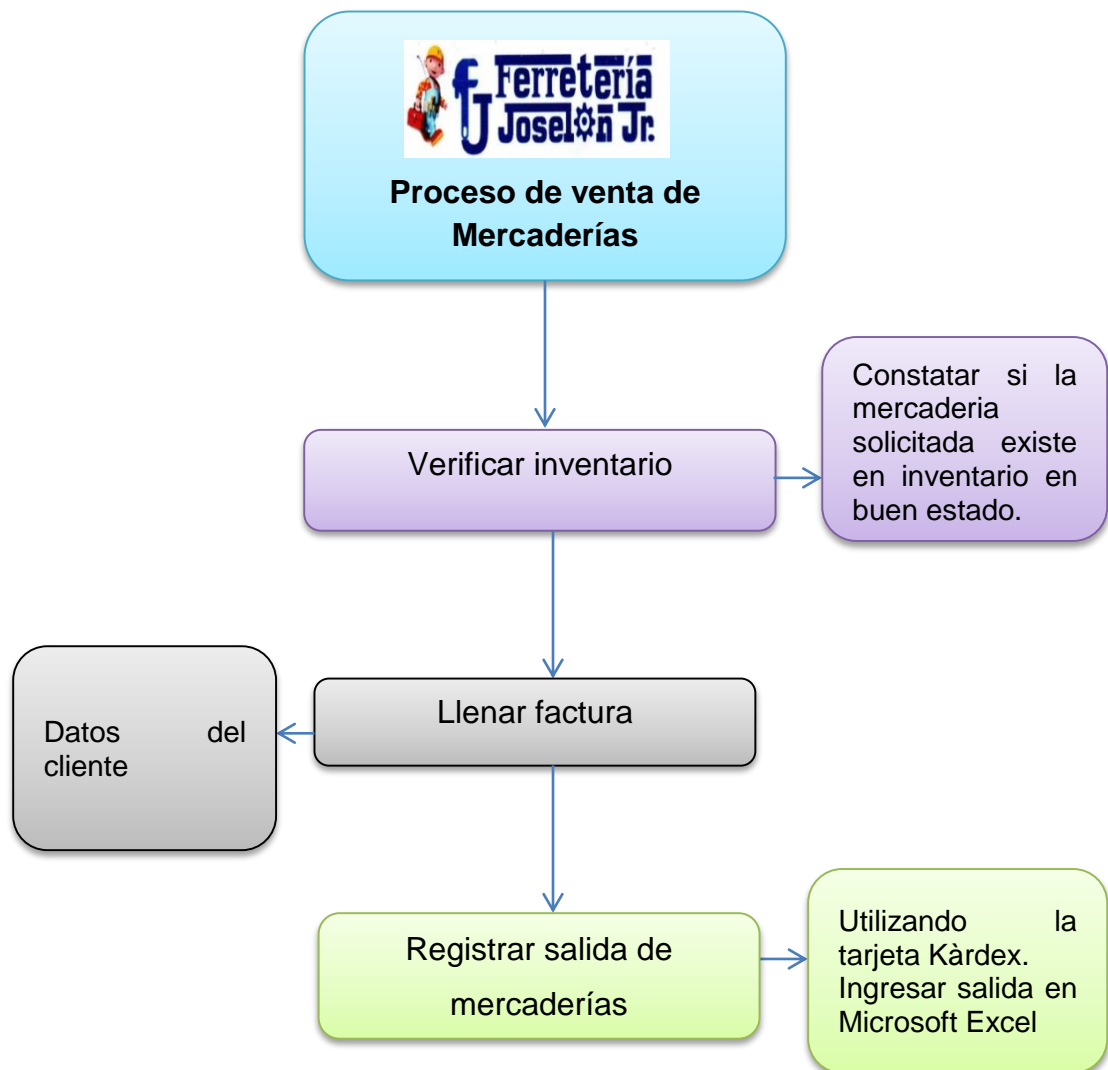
fJ Ferretería Joselón Jr.

Proceso de venta de Mercaderías

Verificar inventario

Constatar si la mercaderia solicitada existe en inventario en buen estado.

Datos del cliente

Llenar factura

Registrar salida de mercaderías

Utilizando la tarjeta Kàrdex. Ingresar salida en Microsoft Excel